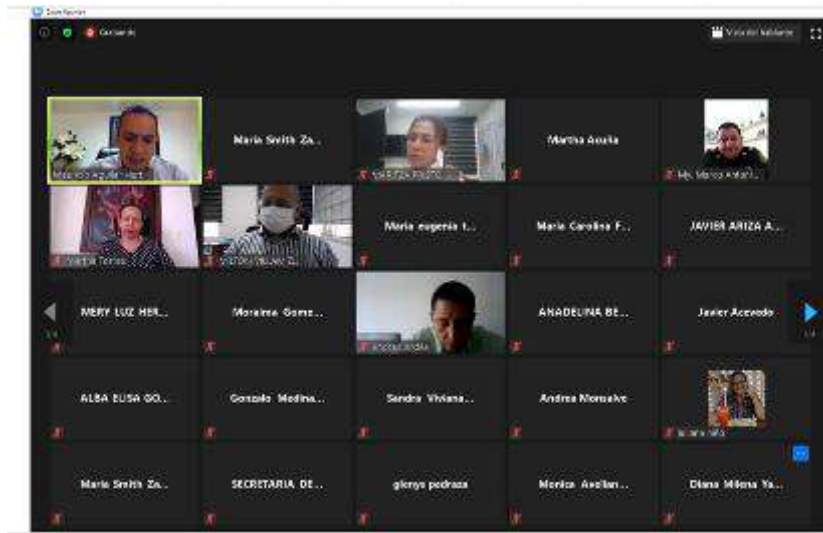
Zoom Reunión

Grabando

Vista del hablante

Mauricio Aguilar Hurt...

Maria Smith Za...

YOLANDA PINTO...

Martha Acuña

Ma. Marco Antoni...

Martha Torres

Víctor Vásquez Z...

Maria eugenia t...

Maria Carolina F...

JAVIER ARIZA A...

MERY LUZ HER...

Moraima Gomez...

Pedro Criollo

ANADELINA BE...

Javier Acevedo

1/4

1/4

ALBA ELISA GO...

Gonzalo Medina...

Sandra Viviana...

Andrea Monsalve

liliana leal

Maria Smith Za...

SECRETARIA DE...

glenys pedraza

Monica Avellan...

Diana Milena Ya...